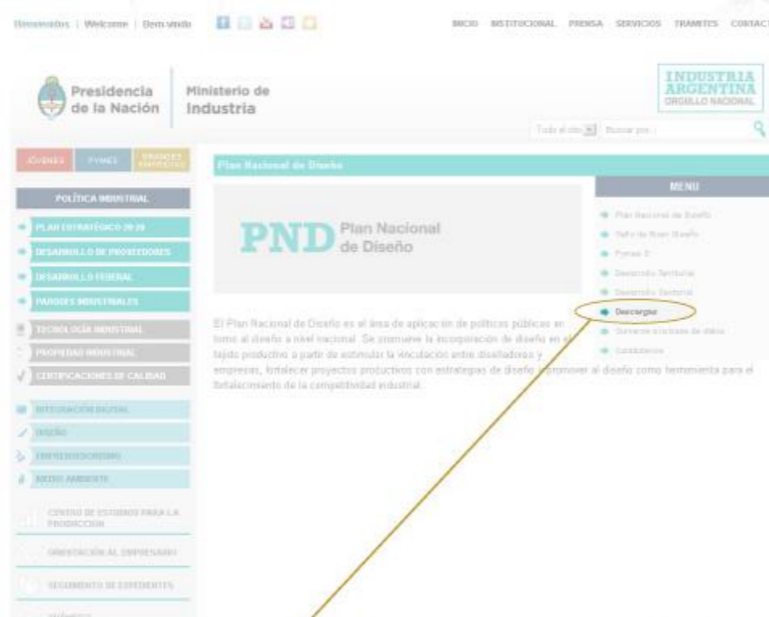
Bienvenidos | Welcome | Bem vindo

INICIO INSTITUCIONAL PRENSA SERVICIOS TRAMITES CONTAC

Presidencia de la Nación

Ministerio de Industria

INDUSTRIA ARGENTINA ORGULLO NACIONAL

Todo el sitio Buscar por...

JÓVENES PYMES GRANDES EMPRESAS

POLÍTICA INDUSTRIAL

PLAN ESTRATÉGICO 2020

DESARROLLO DE PROVEEDORES

DESARROLLO FEDERAL

PARQUES INDUSTRIALES

TECNOLOGÍA INDUSTRIAL

PROPIEDAD INDUSTRIAL

CERTIFICACIONES DE CALIDAD

INTEGRACIÓN DIGITAL

DISEÑO

EMPRENDEDORISMO

MEDIO AMBIENTE

CENTRO DE ESTUDIOS PARA LA PRODUCCIÓN

ORIENTACIÓN AL EMPRESARIO

SEGUIMIENTO DE EXPEDIENTES

Plan Nacional de Diseño

PND Plan Nacional de Diseño

El Plan Nacional de Diseño es el área de aplicación de políticas públicas en torno al diseño a nivel nacional. Se promueve la incorporación de diseño en el tejido productivo a partir de estimular la vinculación entre diseñadores y empresas, fortalecer proyectos productivos con estrategias de diseño y promover al diseño como herramienta para el fortalecimiento de la competitividad industrial.

MENU

Plan Nacional de Diseño

Sello de Buen Diseño

Pymes D

Desarrollo Territorial

Desarrollo Sectorial

Descargas

Suscribite a la base de datos

Contáctenos